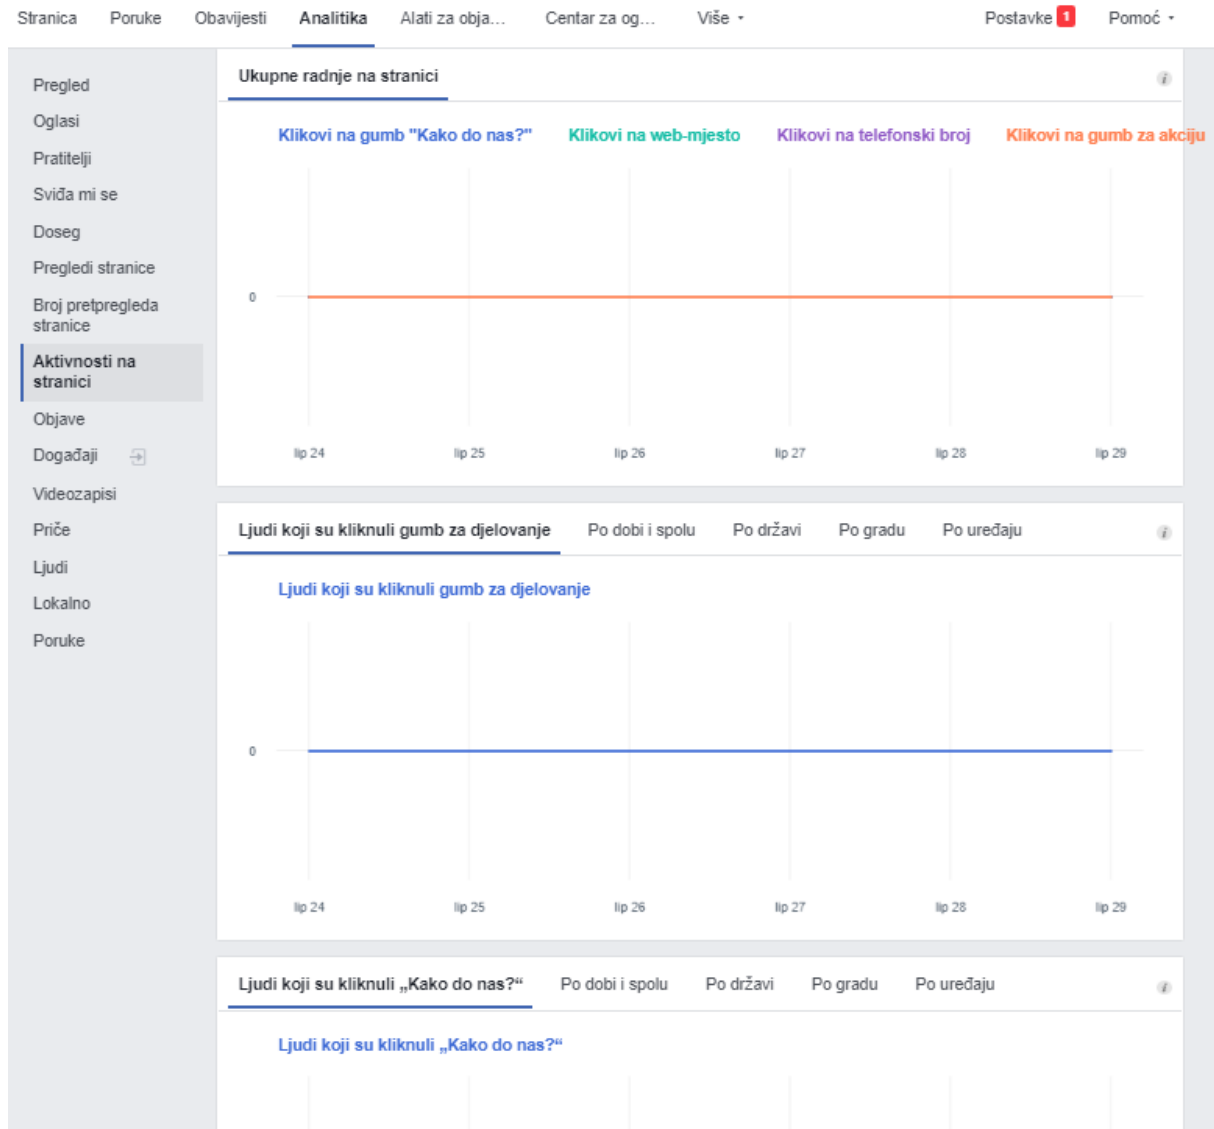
Stranica Poruke Obavijesti Analitika Alati za obja... Centar za og... Više ▾ Postavke 1 Pomoć ▾

Pregled
Oglasi
Pratitelji
Sviđa mi se
Doseg
Pregledi stranice
Broj pretpregleda stranice
Aktivnosti na stranici
Objave
Događaji
Videozapisi
Priče
Ljudi
Lokalno
Poruke

Ukupne radnje na stranici

Klikovi na gumb "Kako do nas?" Klikovi na web-mjesto Klikovi na telefonski broj Klikovi na gumb za akciju

0

lip 24 lip 25 lip 26 lip 27 lip 28 lip 29

Ljudi koji su kliknuli gumb za djelovanje Po dobi i spolu Po državi Po gradu Po uređaju

Ljudi koji su kliknuli gumb za djelovanje

0

lip 24 lip 25 lip 26 lip 27 lip 28 lip 29

Ljudi koji su kliknuli „Kako do nas?“ Po dobi i spolu Po državi Po gradu Po uređaju

Ljudi koji su kliknuli „Kako do nas?“